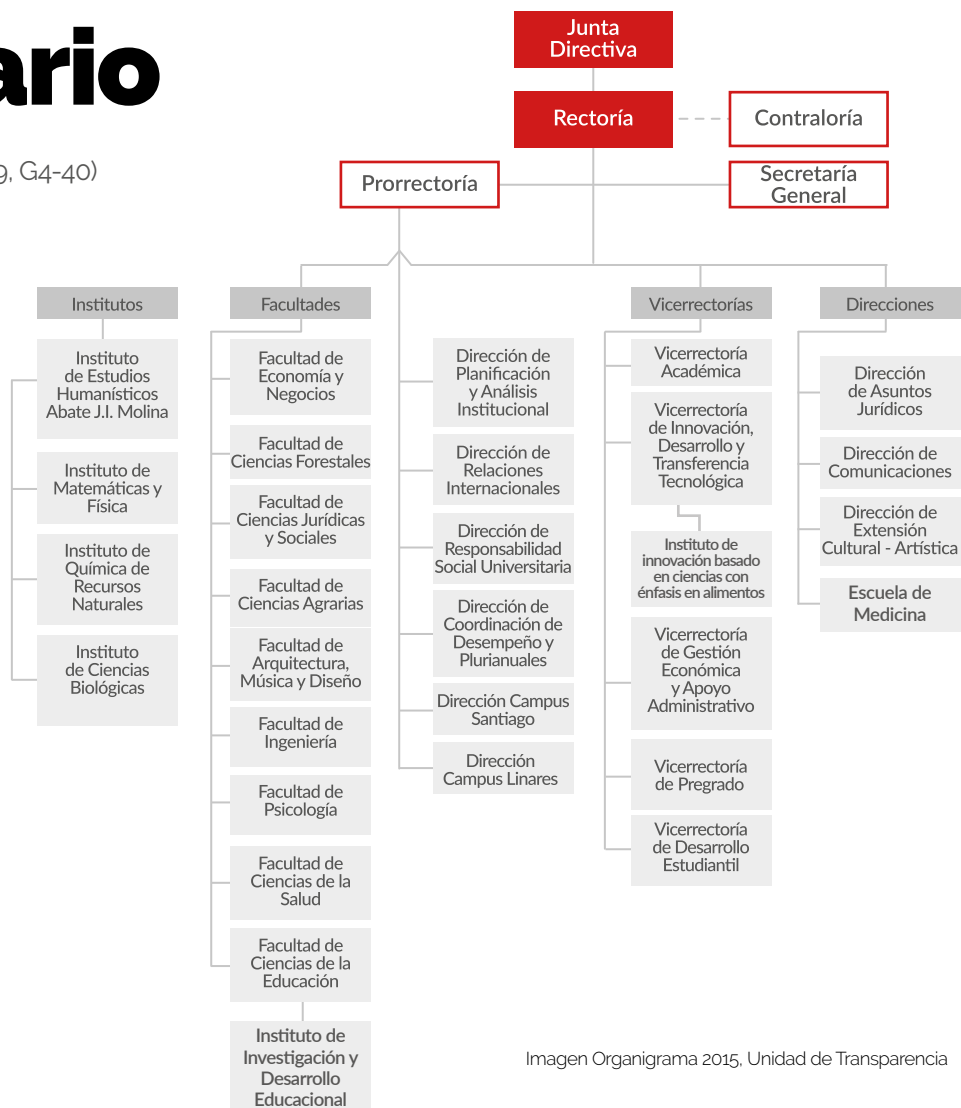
ario

9, G4-40)

Junta Directiva

Rectoría

Contraloría

Prorrectoría

Secretaría General

Institutos

Instituto de Estudios Humanísticos Abate J.I. Molina

Instituto de Matemáticas y Física

Instituto de Química de Recursos Naturales

Instituto de Ciencias Biológicas

Facultades

Facultad de Economía y Negocios

Facultad de Ciencias Forestales

Facultad de Ciencias Jurídicas y Sociales

Facultad de Ciencias Agrarias

Facultad de Arquitectura, Música y Diseño

Facultad de Ingeniería

Facultad de Psicología

Facultad de Ciencias de la Salud

Facultad de Ciencias de la Educación

Instituto de Investigación y Desarrollo Educacional

Dirección de Planificación y Análisis Institucional

Dirección de Relaciones Internacionales

Dirección de Responsabilidad Social Universitaria

Dirección de Coordinación de Desempeño y Plurianuales

Dirección Campus Santiago

Dirección Campus Linares

Vicerrectorías

Vicerrectoría Académica

Vicerrectoría de Innovación, Desarrollo y Transferencia Tecnológica

Instituto de innovación basado en ciencias con énfasis en alimentos

Vicerrectoría de Gestión Económica y Apoyo Administrativo

Vicerrectoría de Pregrado

Vicerrectoría de Desarrollo Estudiantil

Direcciones

Dirección de Asuntos Jurídicos

Dirección de Comunicaciones

Dirección de Extensión Cultural - Artística

Escuela de Medicina

Imagen Organigrama 2015, Unidad de Transparencia